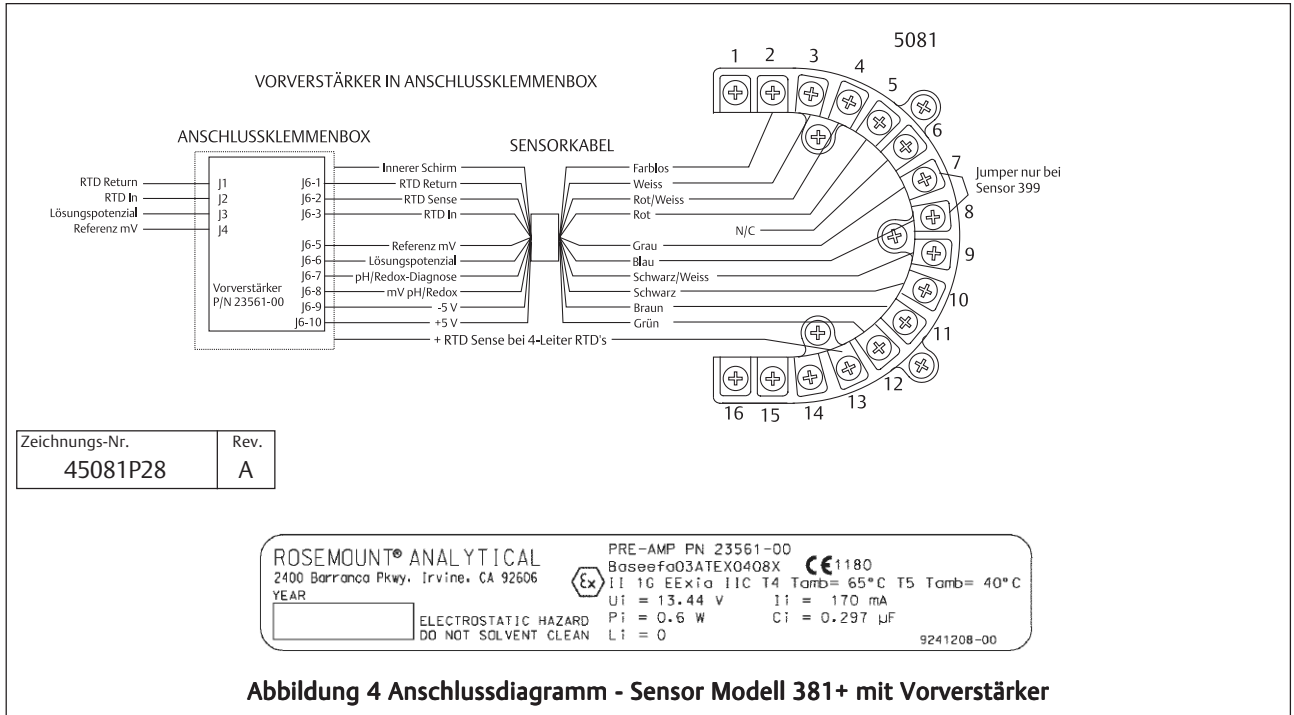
VORVERSTÄRKER IN ANSCHLUSSKLEMMENBOX

5081

ANSCHLUSSKLEMMENBOX

SENSORKABEL

RTD Return
RTD In
Lösungspotenzial
Referenz mV

J1
J2
J3
J4

J6-1
J6-2
J6-3
J6-5
J6-6
J6-7
J6-8
J6-9
J6-10

Vorverstärker
P/N 23561-00

Innerer Schirm
RTD Return
RTD Sense
RTD In
Referenz mV
Lösungspotenzial
pH/Redox-Diagnose
mV pH/Redox
-5 V
+5 V
+ RTD Sense bei 4-Leiter RTD's

Farblos
Weiss
Rot/Weiss
Rot
Grau
Blau
Schwarz/Weiss
Schwarz
Braun
Grün

N/C

Jumper nur bei Sensor 399

1 2 3 4 5 6 7 8 9 10 11 12 13 14 15 16

| Zeichnungs-Nr. | Rev. |
|---|---|
| 45081P28 | A |

ROSEMOUNT® ANALYTICAL
2400 Barranca Pkwy. Irvine, CA 92606
YEAR
ELECTROSTATIC HAZARD
DO NOT SOLVENT CLEAN

PRE-AMP PN 23561-00
Baseefa03ATEX0408X CE 1180
II 1G EExia IIC T4 Tamb= 65°C T5 Tamb= 40°C
Ui = 13.44 V Ii = 170 mA
Pi = 0.6 W Ci = 0.297 μF
Li = 0
9241208-00

Abbildung 4 Anschlussdiagramm - Sensor Modell 381+ mit Vorverstärker